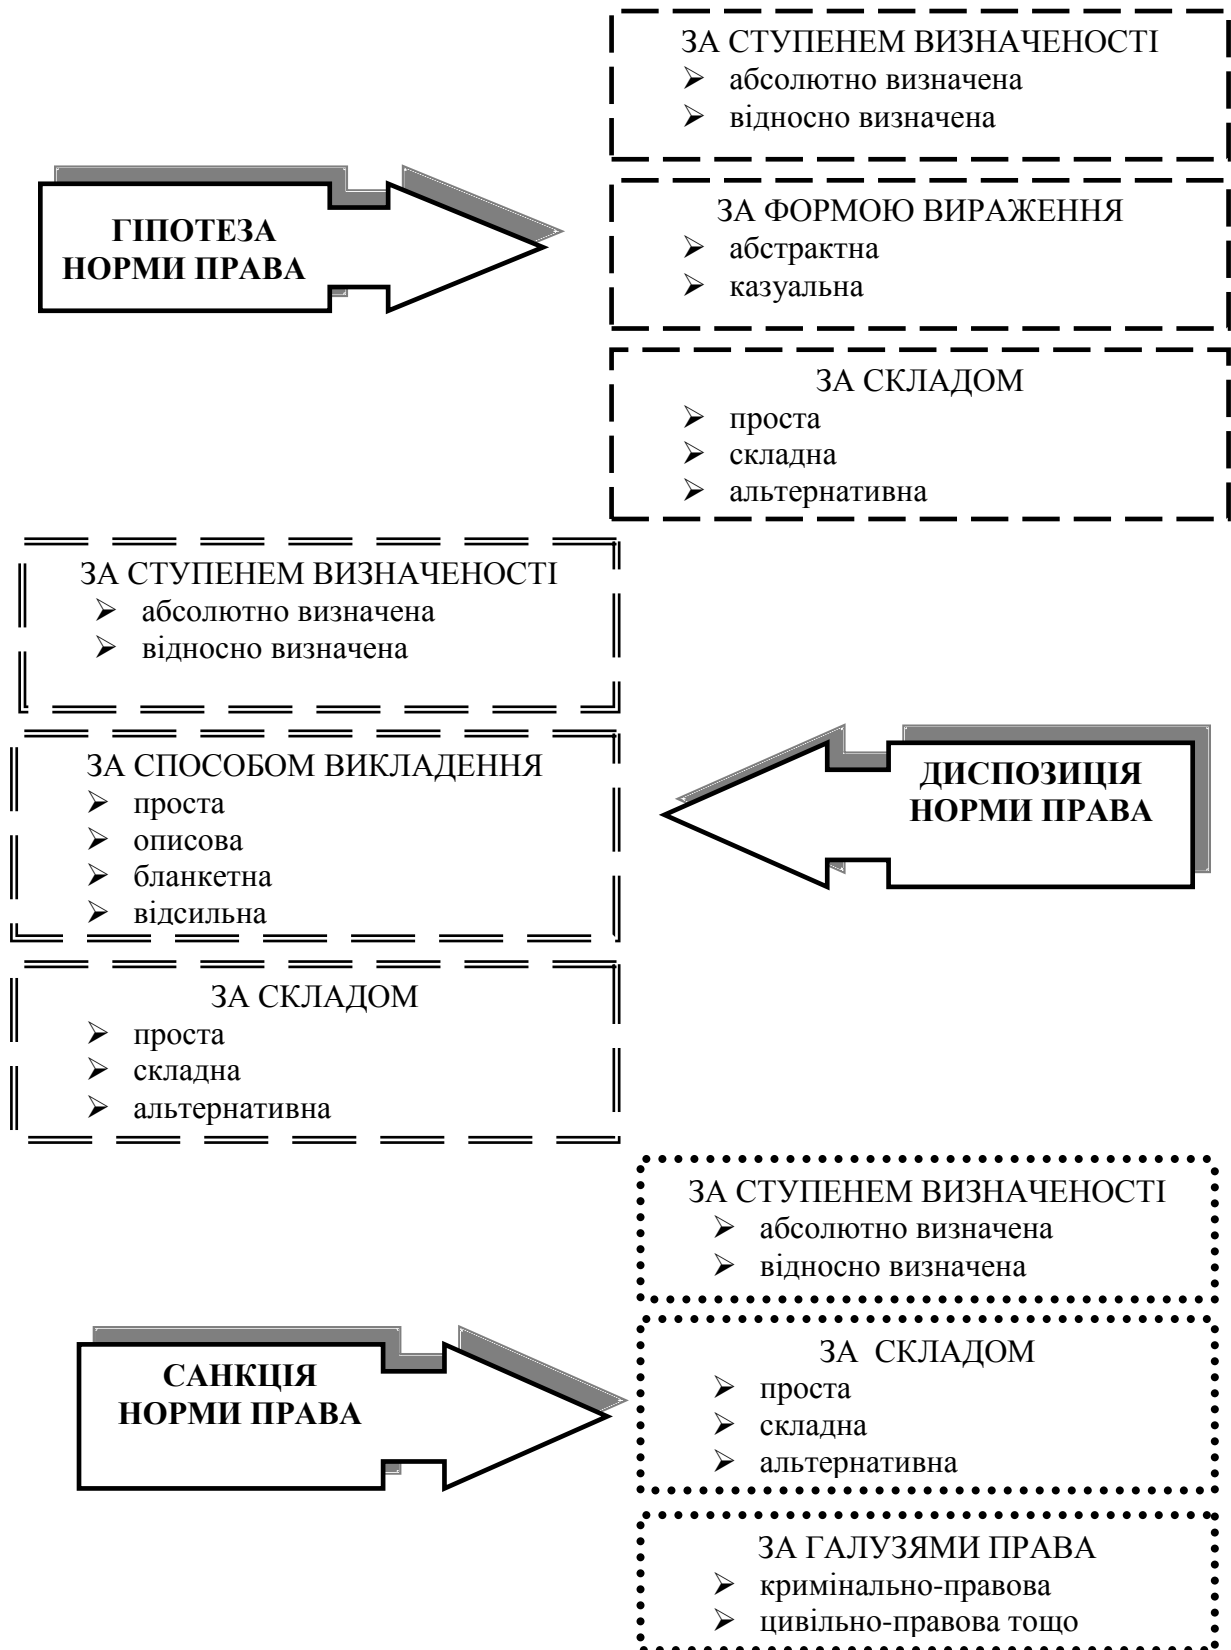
ГІПОТЕЗА НОРМИ ПРАВА

ЗА СТУПЕНЕМ ВИЗНАЧЕНОСТІ
- абсолютно визначена
- відносно визначена

ЗА ФОРМОЮ ВИРАЖЕННЯ
- абстрактна
- казуальна

ЗА СКЛАДОМ
- проста
- складна
- альтернативна

ДИСПОЗИЦІЯ НОРМИ ПРАВА

ЗА СТУПЕНЕМ ВИЗНАЧЕНОСТІ
- абсолютно визначена
- відносно визначена

ЗА СПОСОБОМ ВИКЛАДЕННЯ
- проста
- описова
- бланкетна
- відсильна

ЗА СКЛАДОМ
- проста
- складна
- альтернативна

САНКЦІЯ НОРМИ ПРАВА

ЗА СТУПЕНЕМ ВИЗНАЧЕНОСТІ
- абсолютно визначена
- відносно визначена

ЗА СКЛАДОМ
- проста
- складна
- альтернативна

ЗА ГАЛУЗЯМИ ПРАВА
- кримінально-правова
- цивільно-правова тощо